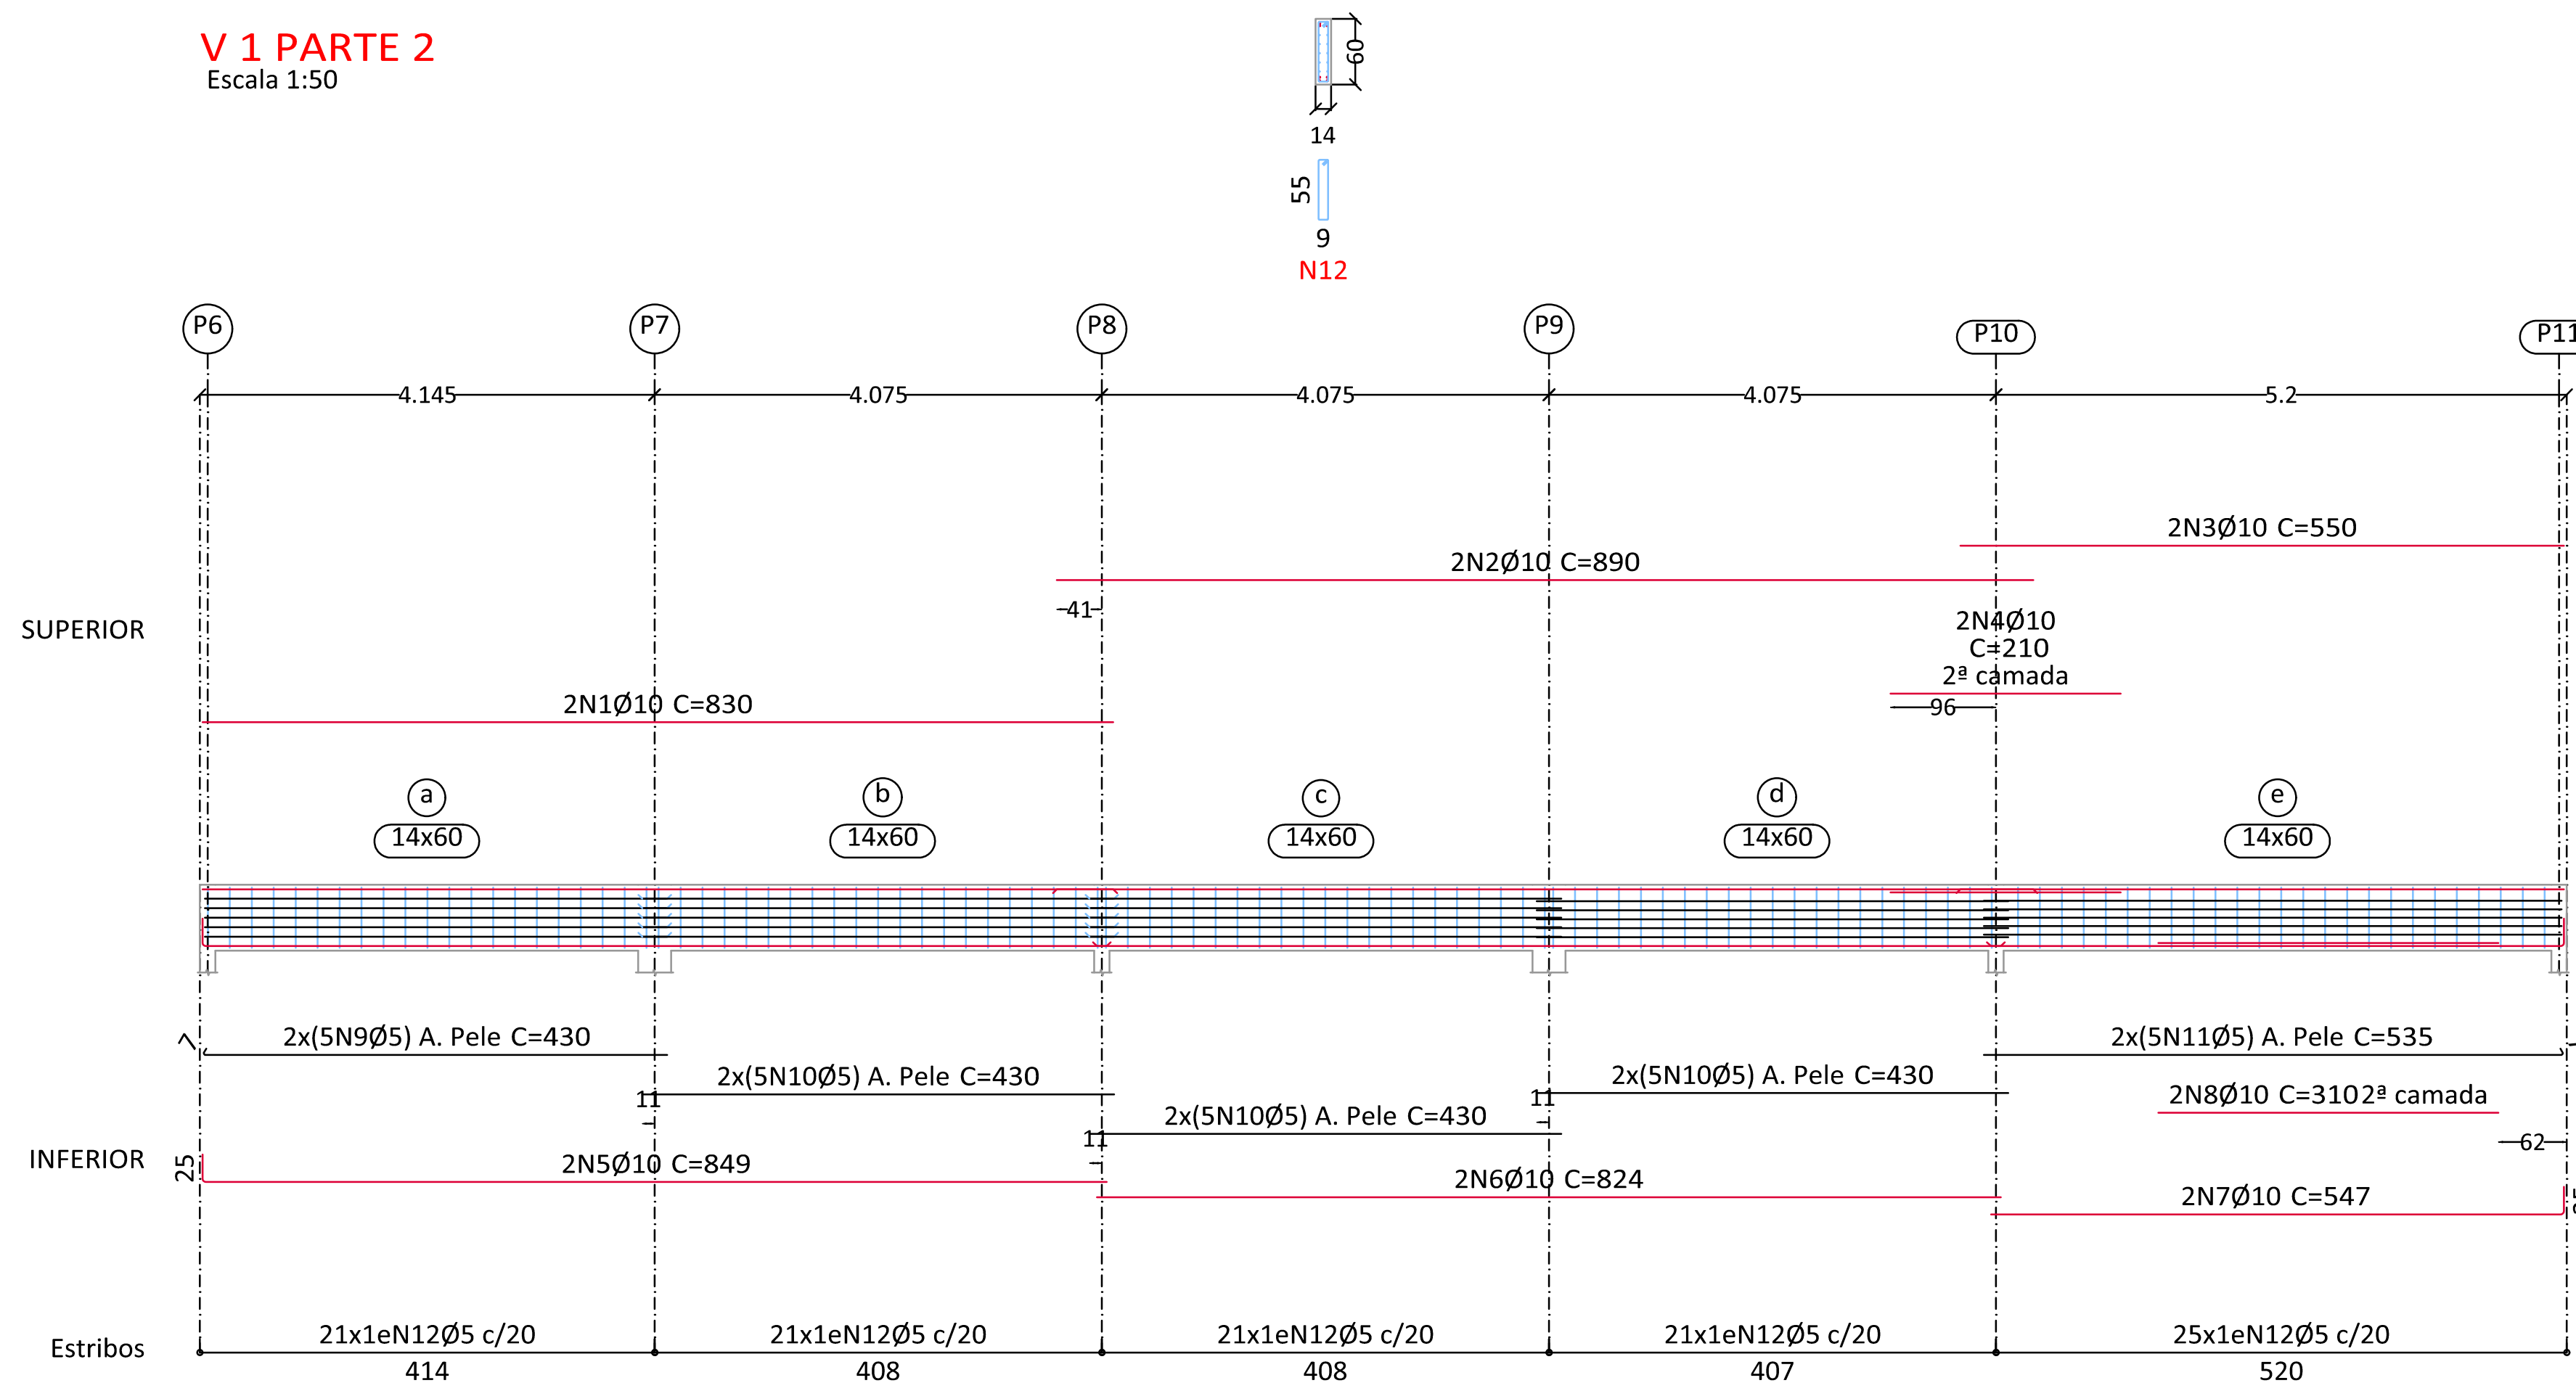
V 1 PARTE 2
Escala 1:50

60
14
55
9
N12

P6 P7 P8 P9 P10 P11

4.145 4.075 4.075 4.075 5.2

SUPERIOR

2N3Ø10 C=550
2N2Ø10 C=890
41
2N4Ø10
C=210
2ª camada
2N1Ø10 C=830
96

a
14x60
b
14x60
c
14x60
d
14x60
e
14x60

INFERIOR

7
2x(5N9Ø5) A. Pele C=430
2x(5N10Ø5) A. Pele C=430
11
2x(5N10Ø5) A. Pele C=430
11
2x(5N11Ø5) A. Pele C=535
2x(5N10Ø5) A. Pele C=430
11
2N8Ø10 C=310 2ª camada
62
25
2N5Ø10 C=849
2N6Ø10 C=824
2N7Ø10 C=547

Estribos
21x1eN12Ø5 c/20
414
21x1eN12Ø5 c/20
408
21x1eN12Ø5 c/20
408
21x1eN12Ø5 c/20
407
25x1eN12Ø5 c/20
520